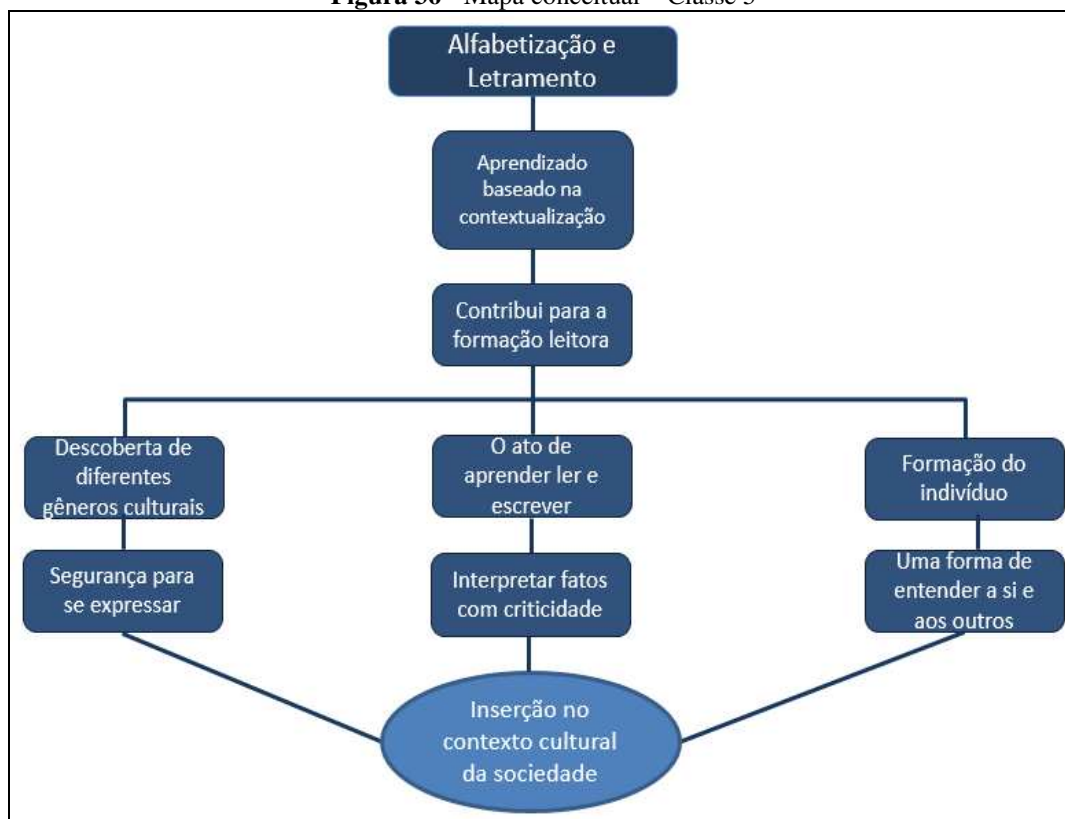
**Figura 30** – Mapa conceitual – Classe 3

Alfabetização e Letramento

Aprendizado baseado na contextualização

Contribui para a formação leitora

Descoberta de diferentes gêneros culturais

Segurança para se expressar

O ato de aprender ler e escrever

Interpretar fatos com criticidade

Formação do indivíduo

Uma forma de entender a si e aos outros

Inserção no contexto cultural da sociedade